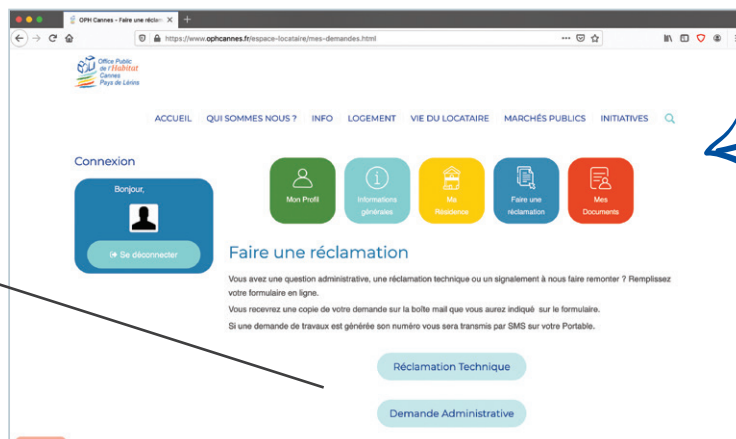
OPH Cannes – Faire une réclam ×

https://www.ophcannes.fr/espace-locataire/mes-demandes.html

Office Public de l'Habitat Cannes Pays de Lérins

ACCUEIL QUI SOMMES NOUS ? INFO LOGEMENT VIE DU LOCATAIRE MARCHÉS PUBLICS INITIATIVES

Connexion

Bonjour,

Se déconnecter

Mon Profil

Informations générales

Ma Résidence

Faire une réclamation

Mes Documents

Faire une réclamation

Vous avez une question administrative, une réclamation technique ou un signalement à nous faire remonter ? Remplissez votre formulaire en ligne.

Vous recevrez une copie de votre demande sur la boîte mail que vous aurez indiqué sur le formulaire.

Si une demande de travaux est générée son numéro vous sera transmis par SMS sur votre Portable.

Réclamation Technique

Demande Administrative